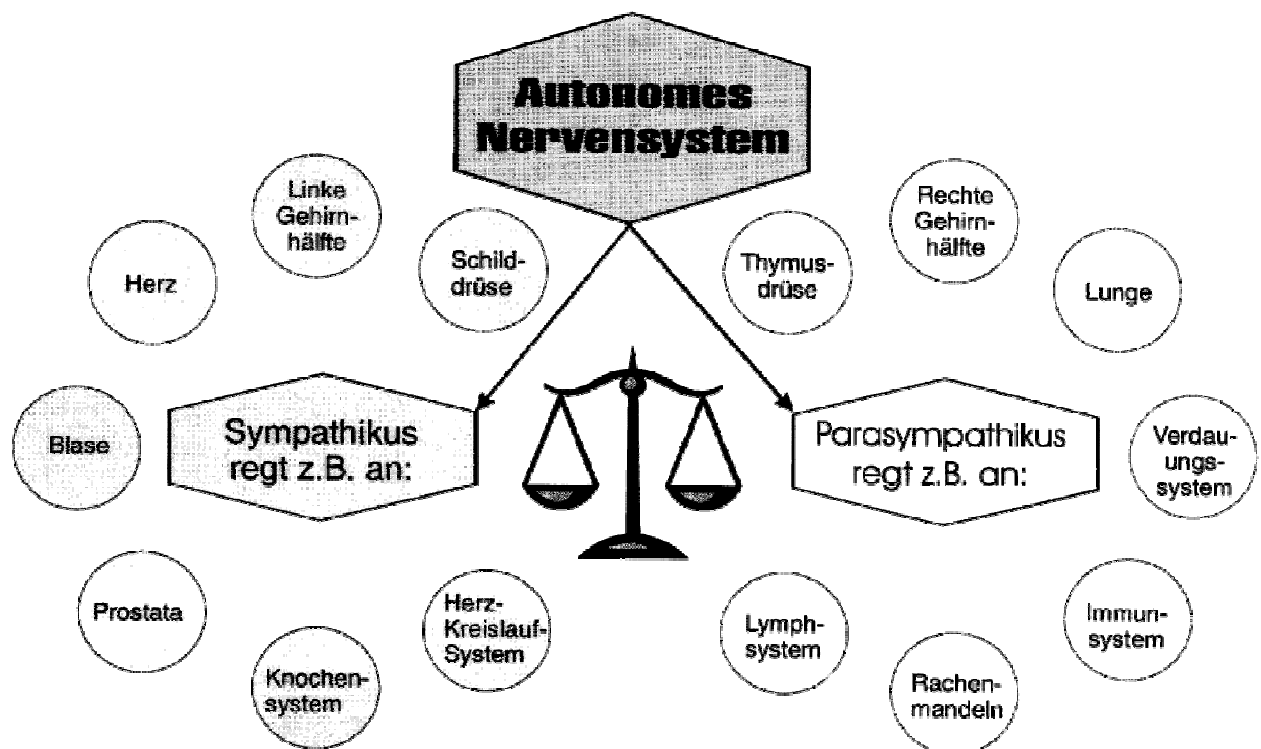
Autonomes Nervensystem

Linke Gehirnhälfte

Herz

Schilddrüse

Thymusdrüse

Rechte Gehirnhälfte

Lunge

Blase

Sympathikus regt z.B. an:

Parasympathikus regt z.B. an:

Verdauungssystem

Prostata

Knochensystem

Herz-Kreislauf-System

Lymphsystem

Rachenmandeln

Immunsystem